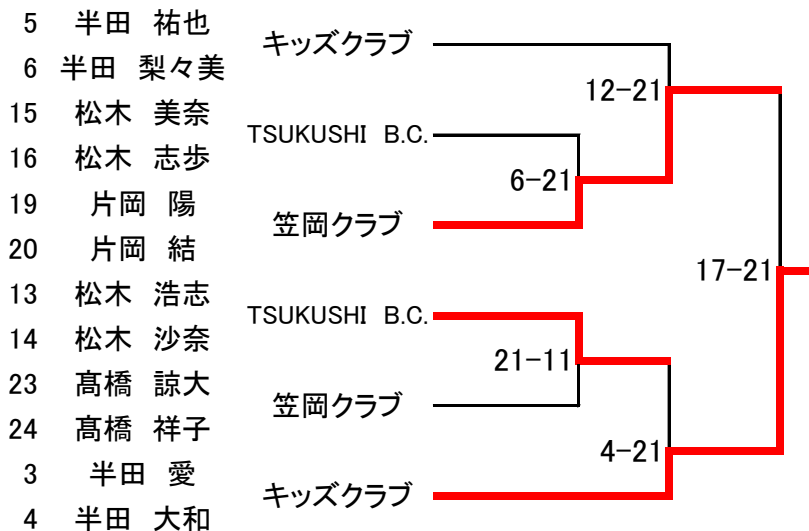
5 半田 祐也
6 半田 梨々美
15 松木 美奈
16 松木 志歩
19 片岡 陽
20 片岡 結
13 松木 浩志
14 松木 沙奈
23 髙橋 諒大
24 髙橋 祥子
3 半田 愛
4 半田 大和

キッズクラブ
TSUKUSHI B.C.
笠岡クラブ
TSUKUSHI B.C.
笠岡クラブ
キッズクラブ

12-21
6-21
17-21
21-11
4-21